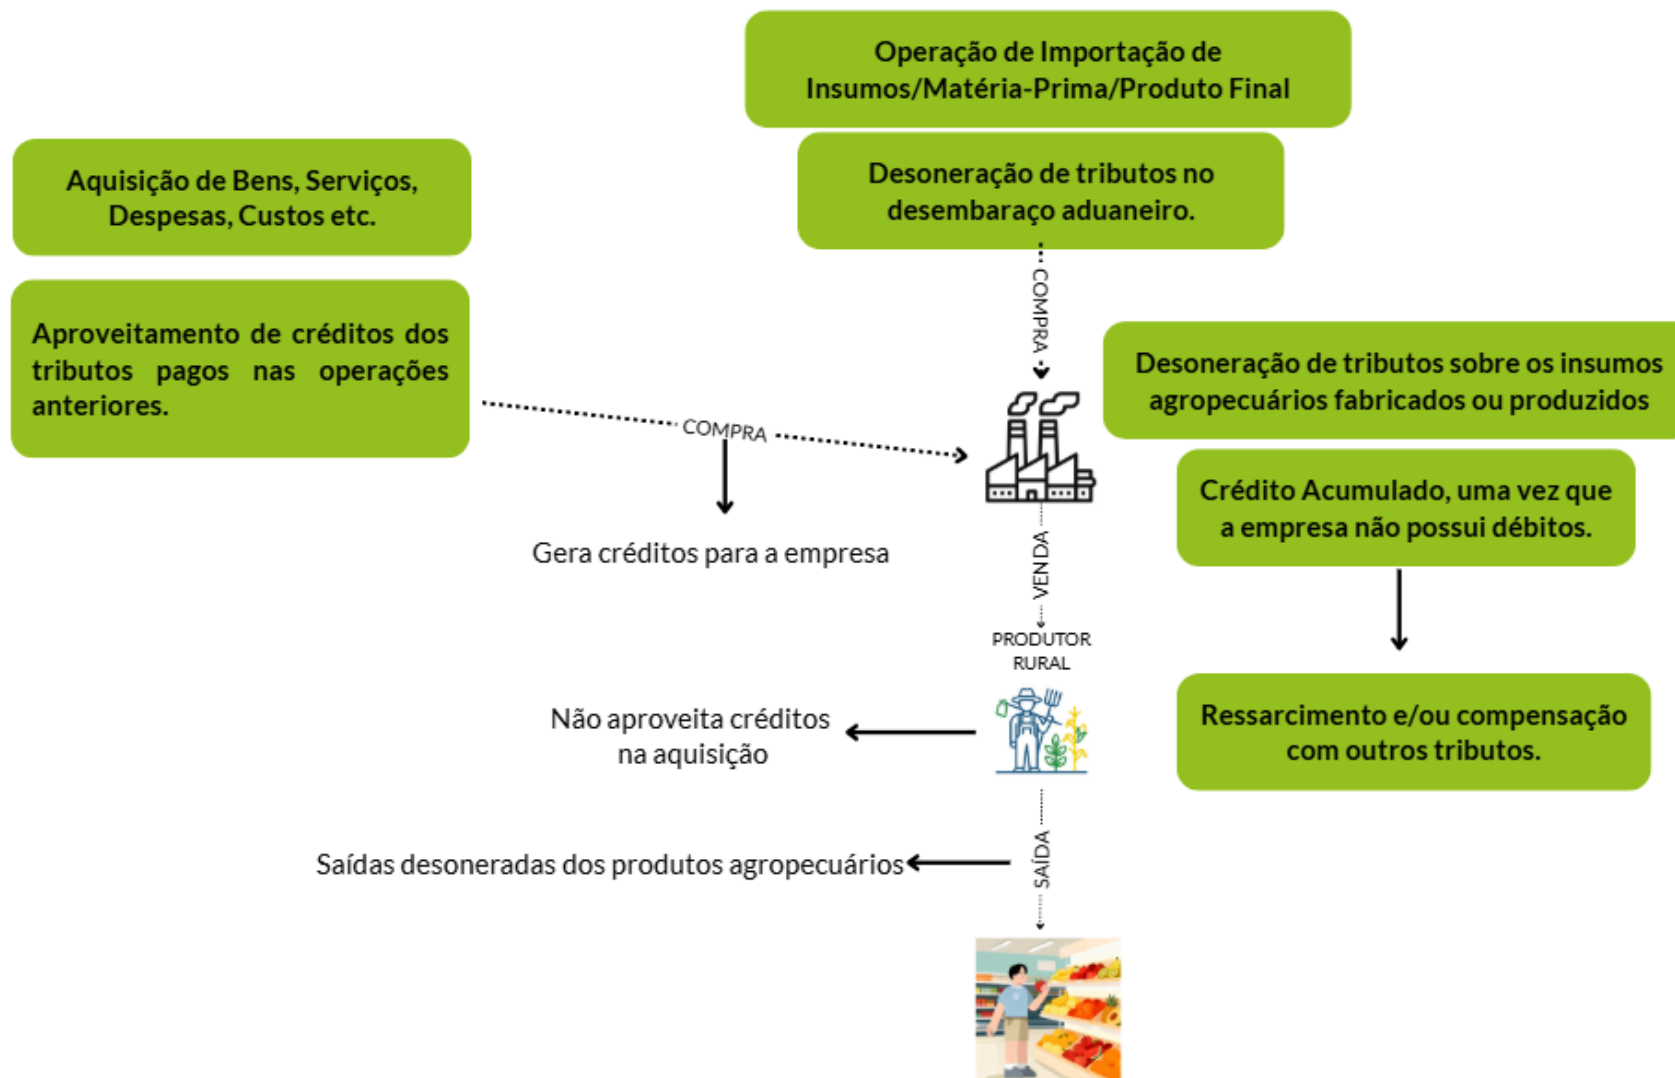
Operação de Importação de Insumos/Matéria-Prima/Produto Final

Desoneração de tributos no desembaraço aduaneiro.

COMPRA

Aquisição de Bens, Serviços, Despesas, Custos etc.

Aproveitamento de créditos dos tributos pagos nas operações anteriores.

COMPRA

Gera créditos para a empresa

Desoneração de tributos sobre os insumos agropecuários fabricados ou produzidos

Crédito Acumulado, uma vez que a empresa não possui débitos.

VENDA

PRODUTOR RURAL

Não aproveita créditos na aquisição

Ressarcimento e/ou compensação com outros tributos.

SAÍDA

Saídas desoneradas dos produtos agropecuários